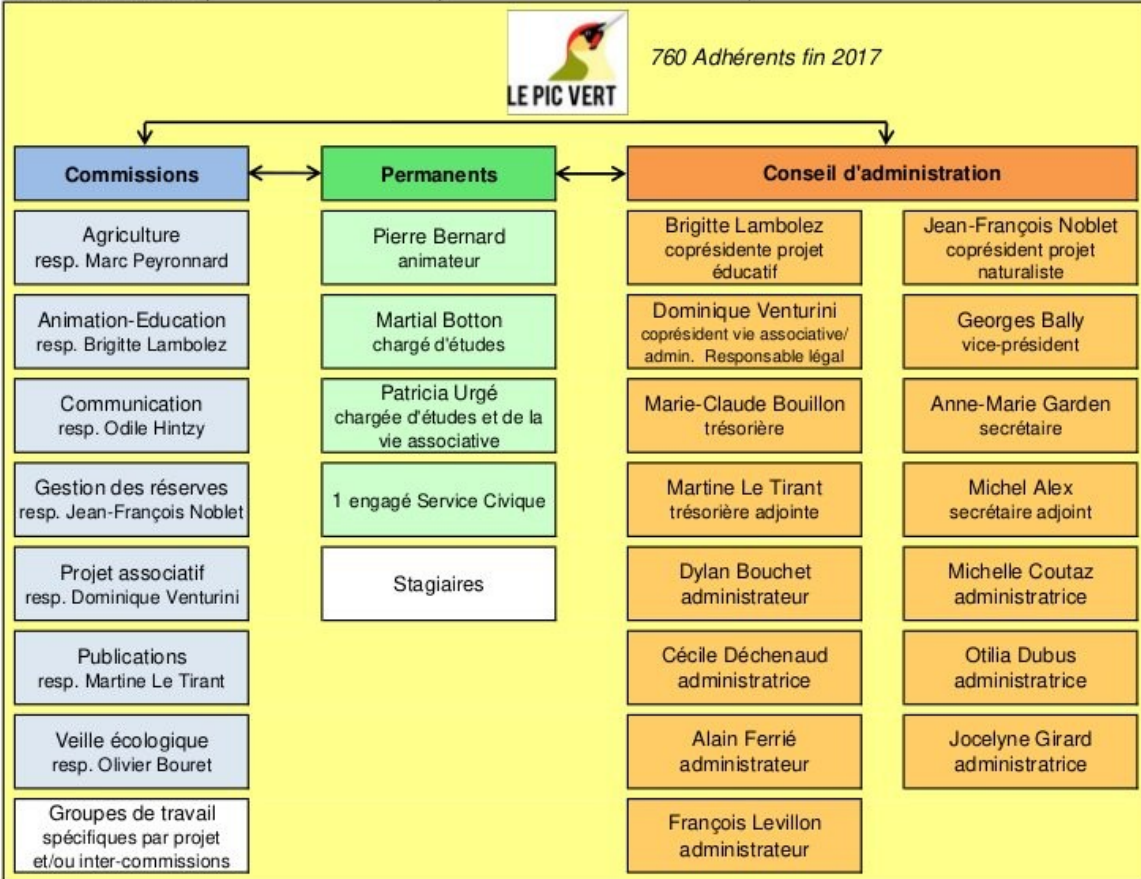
LE PIC VERT

760 Adhérents fin 2017

Commissions

Agriculture
resp. Marc Peyronnard

Animation-Education
resp. Brigitte Lambolez

Communication
resp. Odile Hintzy

Gestion des réserves
resp. Jean-François Noblet

Projet associatif
resp. Dominique Venturini

Publications
resp. Martine Le Tirant

Veille écologique
resp. Olivier Bouret

Groupes de travail spécifiques par projet et/ou inter-commissions

Permanents

Pierre Bernard
animateur

Martial Botton
chargé d'études

Patricia Urgé
chargée d'études et de la vie associative

1 engagé Service Civique

Stagiaires

Conseil d'administration

Brigitte Lambolez
coprésidente projet éducatif

Dominique Venturini
coprésident vie associative/ admin. Responsable légal

Marie-Claude Bouillon
trésorière

Martine Le Tirant
trésorière adjointe

Dylan Bouchet
administrateur

Cécile Déchenaud
administratrice

Alain Ferrié
administrateur

François Levillon
administrateur

Jean-François Noblet
coprésident projet naturaliste

Georges Bally
vice-président

Anne-Marie Garden
secrétaire

Michel Alex
secrétaire adjoint

Michelle Coutaz
administratrice

Otilia Dubus
administratrice

Jocelyne Girard
administratrice